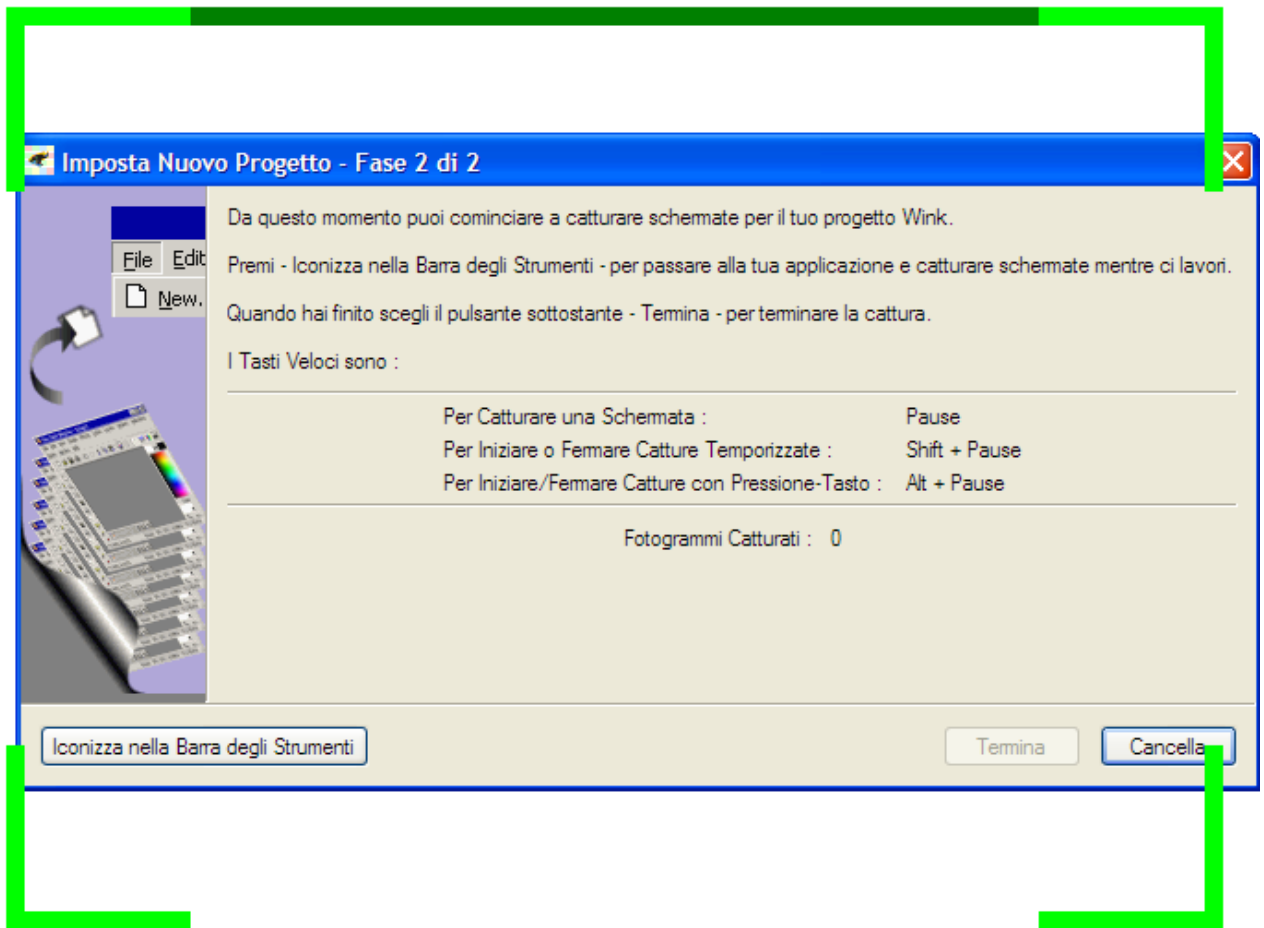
Imposta Nuovo Progetto - Fase 2 di 2

File Edit
New.

Da questo momento puoi cominciare a catturare schermate per il tuo progetto Wink.

Premi - Iconizza nella Barra degli Strumenti - per passare alla tua applicazione e catturare schermate mentre ci lavori.

Quando hai finito scegli il pulsante sottostante - Termina - per terminare la cattura.

I Tasti Veloci sono :

| | |
|---|---|
| Per Catturare una Schermata : | Pause |
| Per Iniziare o Fermare Catture Temporizzate : | Shift + Pause |
| Per Iniziare/Fermare Catture con Pressione-Tasto : | Alt + Pause |

Fotogrammi Catturati : 0

Iconizza nella Barra degli Strumenti

Termina

Cancella